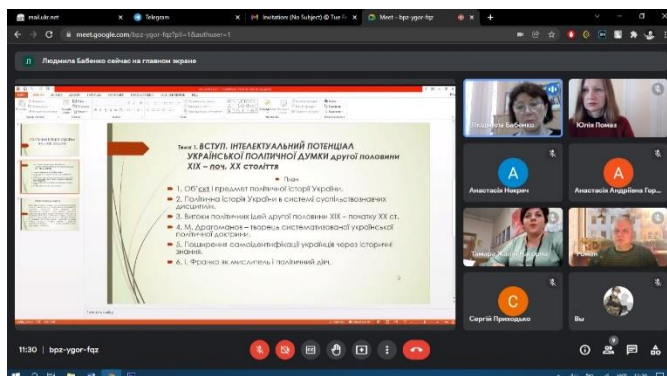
mail.ukr.net
Telegram
Invitation: (No Subject) @ Tue
Meet - bpz-ygor-fqz
meet.google.com/bpz-ygor-fqz?pli=1&authuser=1

Л Людмила Бабенко сейчас на главном экране

Тема 1. ВСТУП. ІНТЕЛЕКТУАЛЬНИЙ ПОТЕНЦІАЛ УКРАЇНСЬКОЇ ПОЛІТИЧНОЇ ДУМКИ другої половини XIX – поч. XX століття

План

1. Об'єкт і предмет політичної історії України.
2. Політична історія України в системі суспільствознавчих дисциплін.
3. Витоки політичних ідей другої половини XIX – початку XX ст.
4. М. Драгоманов – творець систематизованої української політичної доктрини.
5. Поширення самоідентифікації українців через історичні знання.
6. І. Франко як мислитель і політичний діяч.

Людмила Бабенко
Юлія Помаз
А
Анастасія Нікіріч
А
Анастасія Андріївна Гор...
Тамара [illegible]
Роман
С
Сергій Приходько
Вы

11:30 | bpz-ygor-fqz